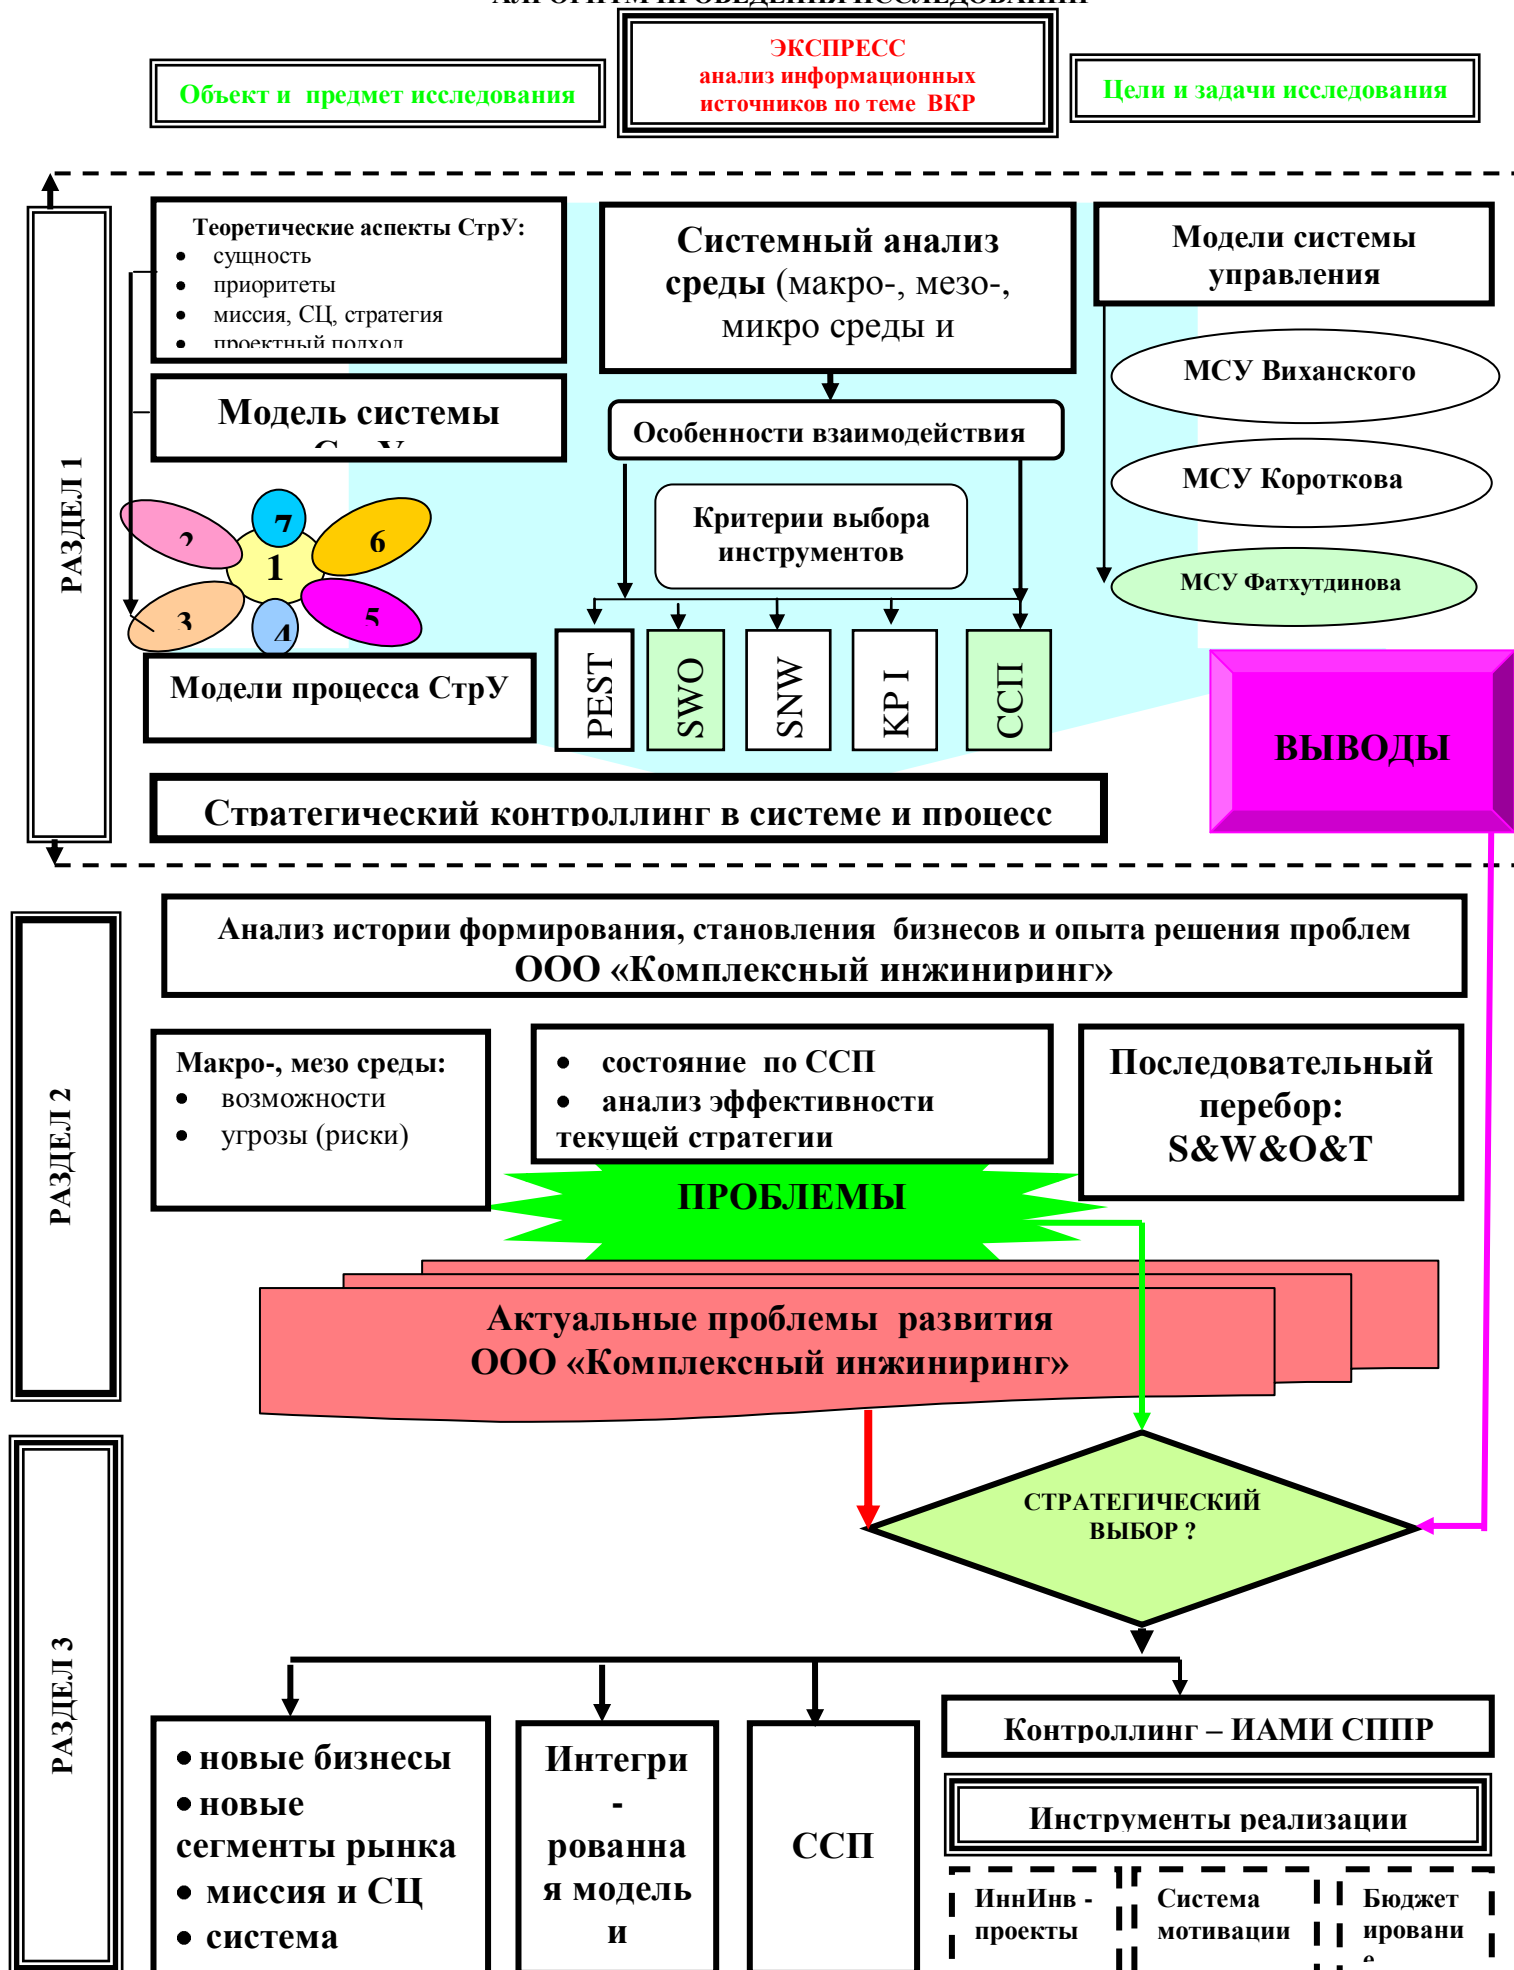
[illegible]

Объект и предмет исследования

ЭКСПРЕСС
анализ информационных источников по теме ВКР

Цели и задачи исследования

РАЗДЕЛ 1

Теоретические аспекты СтрУ:
- сущность
- приоритеты
- миссия, СЦ, стратегия
- проектный подход

Системный анализ среды (макро-, мезо-, микро среды и

Модели системы управления

Модель системы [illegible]

Особенности взаимодействия

МСУ Виханского

МСУ Короткова

МСУ Фатхутдинова

Критерии выбора инструментов

2 7 6 1 3 4 5

Модели процесса СтрУ

PEST SWO SNW KP I ССП

ВЫВОДЫ

Стратегический контроллинг в системе и процесс

РАЗДЕЛ 2

Анализ истории формирования, становления бизнесов и опыта решения проблем ООО «Комплексный инжиниринг»

Макро-, мезо среды:
- возможности
- угрозы (риски)

- состояние по ССП
- анализ эффективности текущей стратегии

Последовательный перебор: S&W&O&T

ПРОБЛЕМЫ

Актуальные проблемы развития ООО «Комплексный инжиниринг»

РАЗДЕЛ 3

СТРАТЕГИЧЕСКИЙ ВЫБОР ?

- новые бизнесы
- новые сегменты рынка
- миссия и СЦ
- система

Интегри - рованна я модель и

ССП

Контроллинг – ИАМИ СППР

Инструменты реализации

ИннИнв - проекты

Система мотивации

Бюджет ировани е